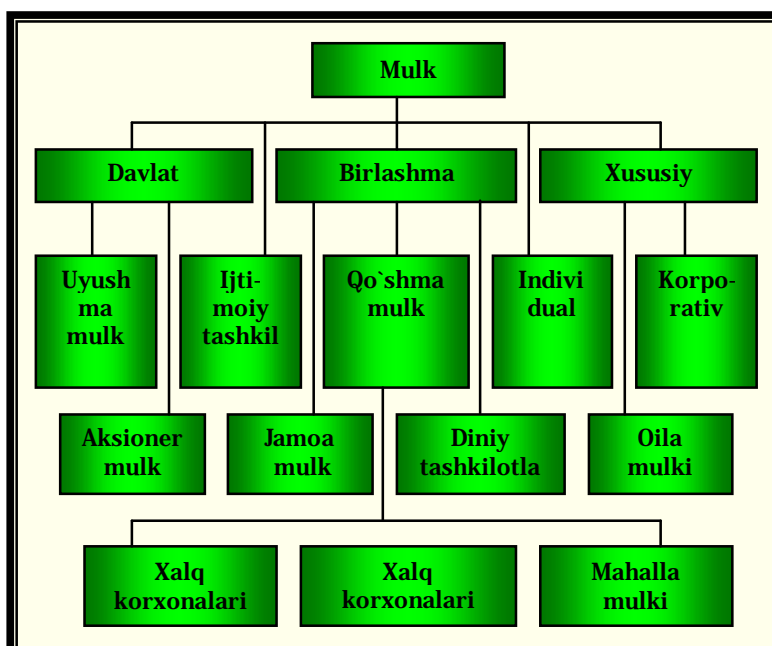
Mulk

Davlat

Birlashma

Xususiy

Uyushma mulk

Ijtimoiy tashkil

Qo`shma mulk

Indivi dual

Korporativ

Aksioner mulk

Jamoa mulk

Diniy tashkilotla

Oila mulki

Xalq korxonalari

Xalq korxonalari

Mahalla mulki